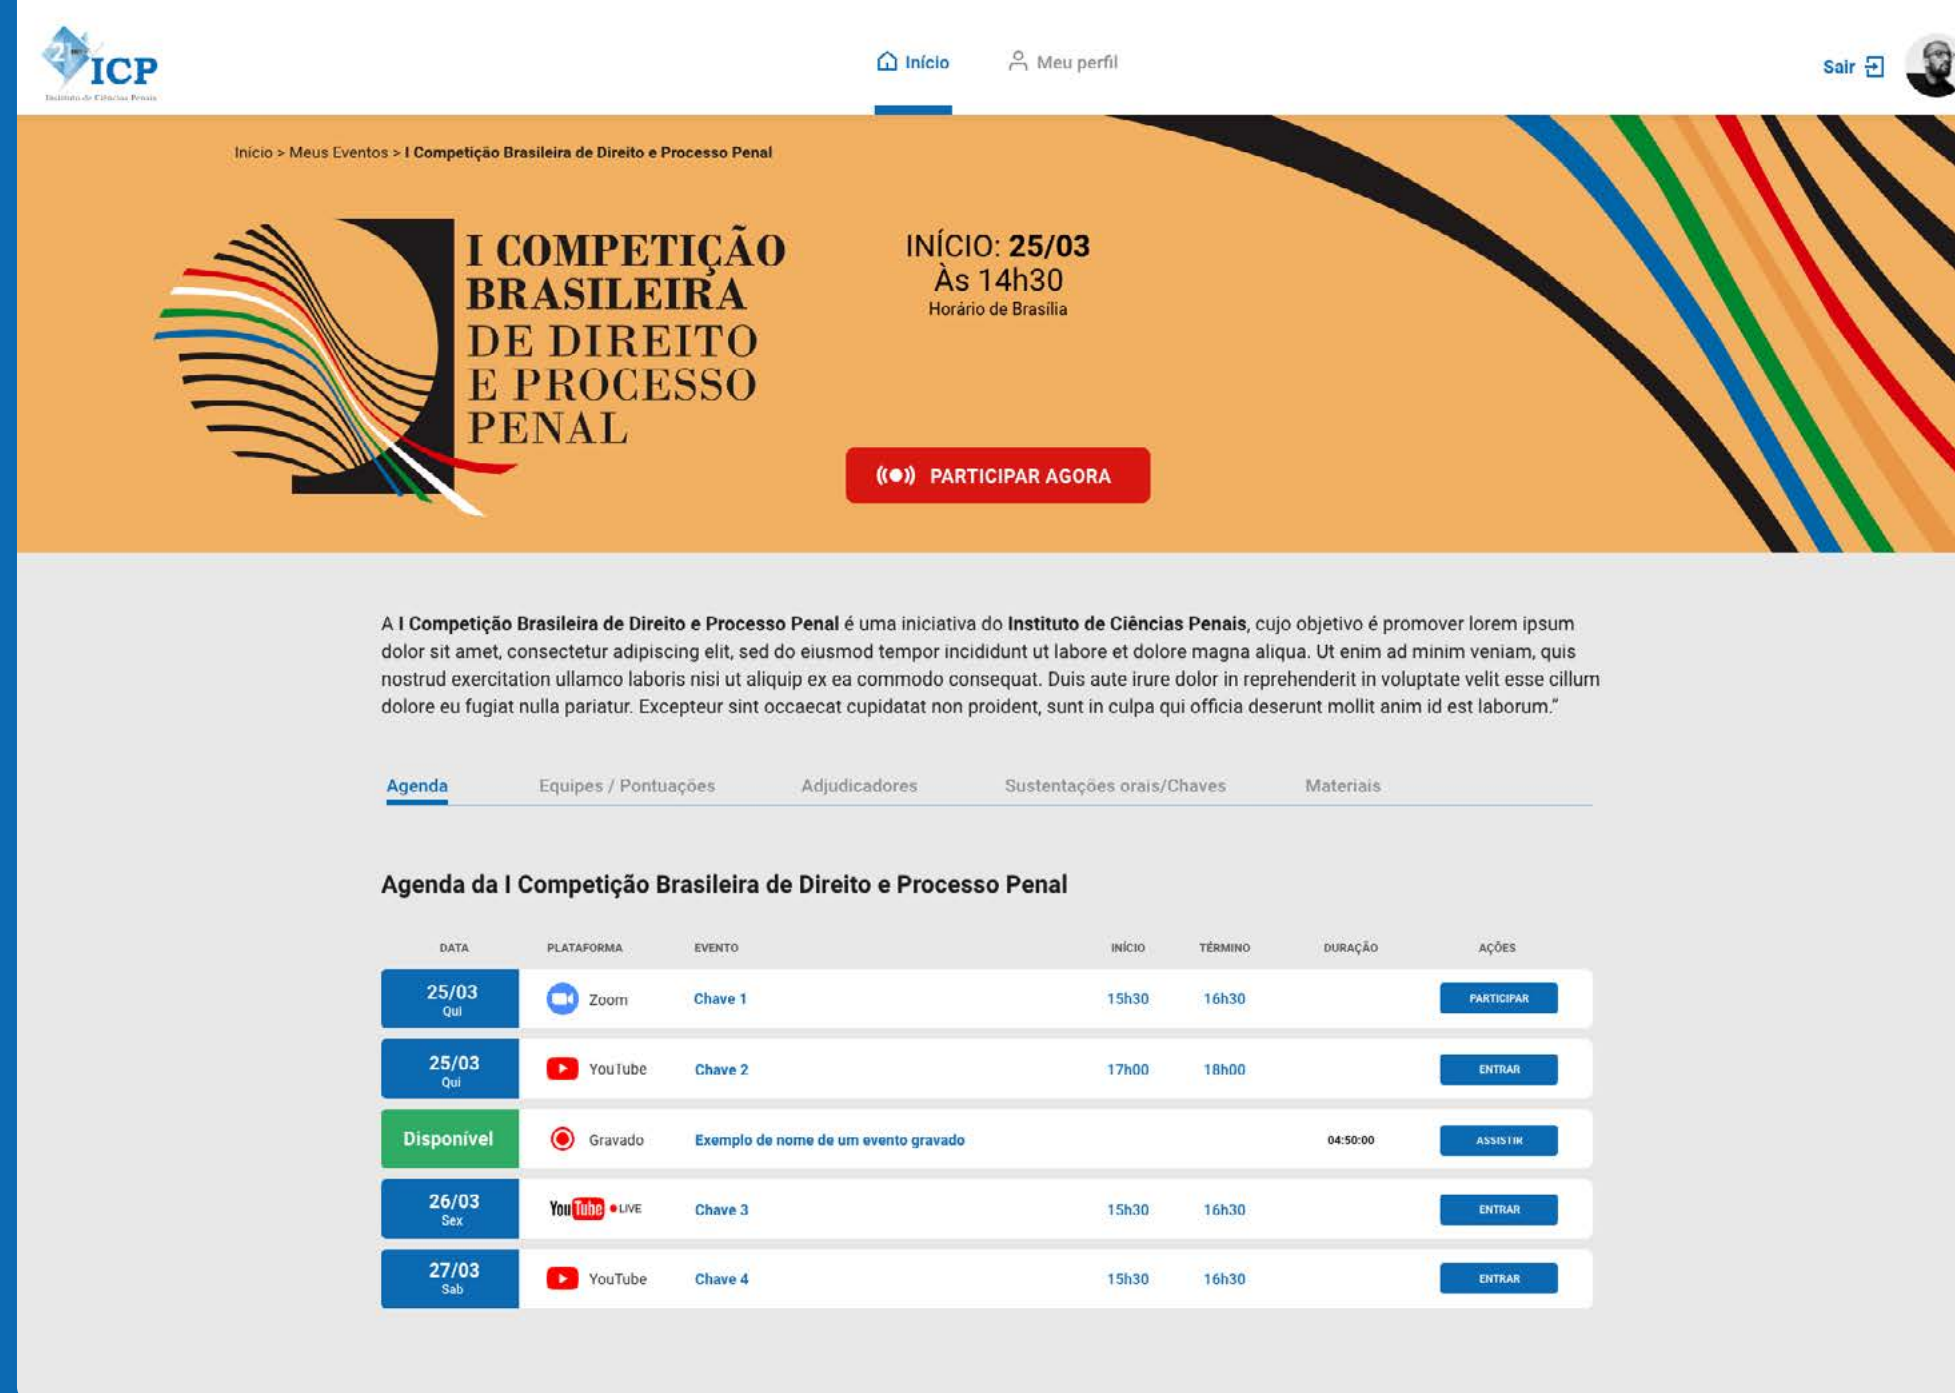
ICP
Instituto de Ciências Penais

Início
Meu perfil
Sair

Início > Meus Eventos > I Competição Brasileira de Direito e Processo Penal

I COMPETIÇÃO BRASILEIRA DE DIREITO E PROCESSO PENAL

INÍCIO: 25/03
Às 14h30
Horário de Brasília

PARTICIPAR AGORA

A I Competição Brasileira de Direito e Processo Penal é uma iniciativa do Instituto de Ciências Penais, cujo objetivo é promover lorem ipsum dolor sit amet, consectetur adipiscing elit, sed do eiusmod tempor incididunt ut labore et dolore magna aliqua. Ut enim ad minim veniam, quis nostrud exercitation ullamco laboris nisi ut aliquip ex ea commodo consequat. Duis aute irure dolor in reprehenderit in voluptate velit esse cillum dolore eu fugiat nulla pariatur. Excepteur sint occaecat cupidatat non proident, sunt in culpa qui officia deserunt mollit anim id est laborum."

Agenda
Equipes / Pontuações
Adjudicadores
Sustentações orais/Chaves
Materiais

Agenda da I Competição Brasileira de Direito e Processo Penal

| DATA | PLATAFORMA | EVENTO | INÍCIO | TÉRMINO | DURAÇÃO | AÇÕES |
|---|---|---|---|---|---|---|
| 25/03 Qui | Zoom | Chave 1 | 15h30 | 16h30 | | PARTICIPAR |
| 25/03 Qui | YouTube | Chave 2 | 17h00 | 18h00 | | ENTRAR |
| Disponível | Gravado | Exemplo de nome de um evento gravado | | | 04:50:00 | ASSISTIR |
| 26/03 Sex | YouTube LIVE | Chave 3 | 15h30 | 16h30 | | ENTRAR |
| 27/03 Sab | YouTube | Chave 4 | 15h30 | 16h30 | | ENTRAR |